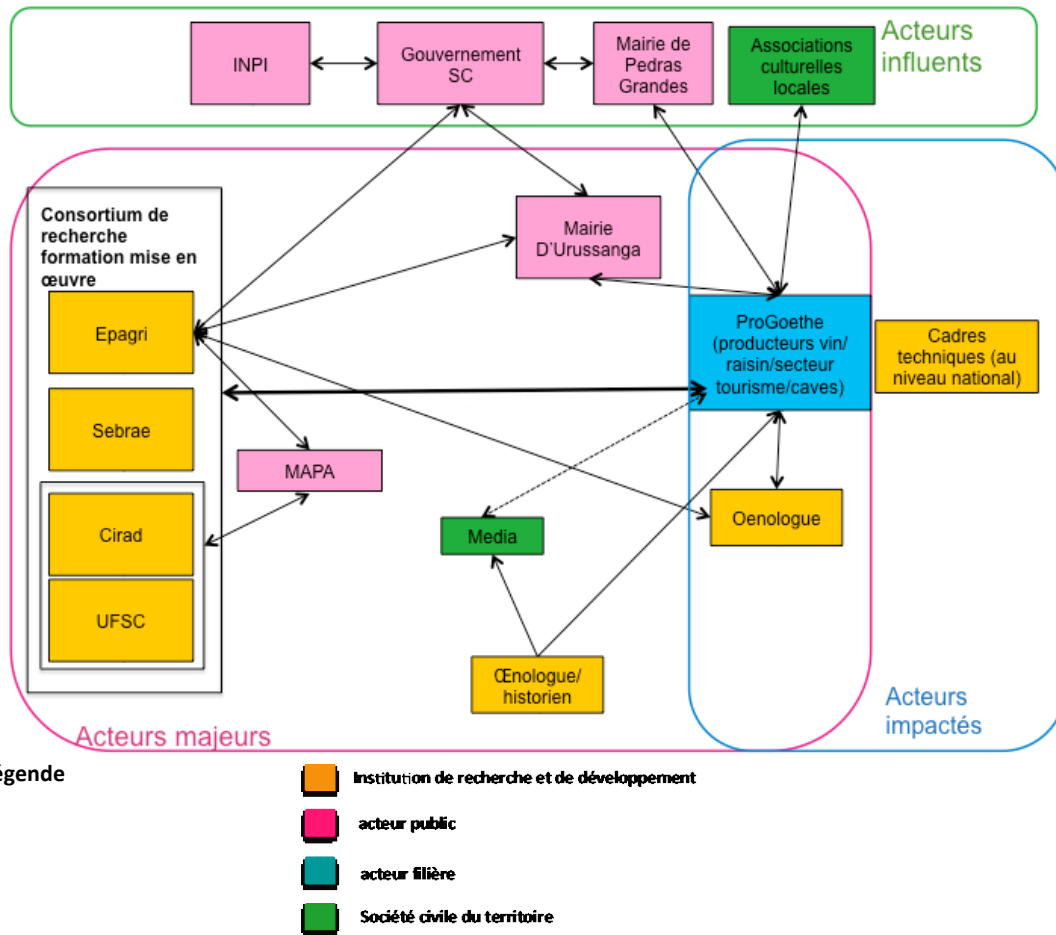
INPI

Gouvernement SC

Mairie de Pedras Grandes

Associations culturelles locales

Acteurs influents

Consortium de recherche formation mise en œuvre

Epagri

Sebrae

Cirad

UFSC

Mairie D'Urussanga

MAPA

ProGoethe (producteurs vin/ raisin/secteur tourisme/caves)

Cadres techniques (au niveau national)

Oenologue

Media

Œnologue/ historien

Acteurs majeurs

Acteurs impactés

égende

Institution de recherche et de développement

acteur public

acteur filière

Société civile du territoire